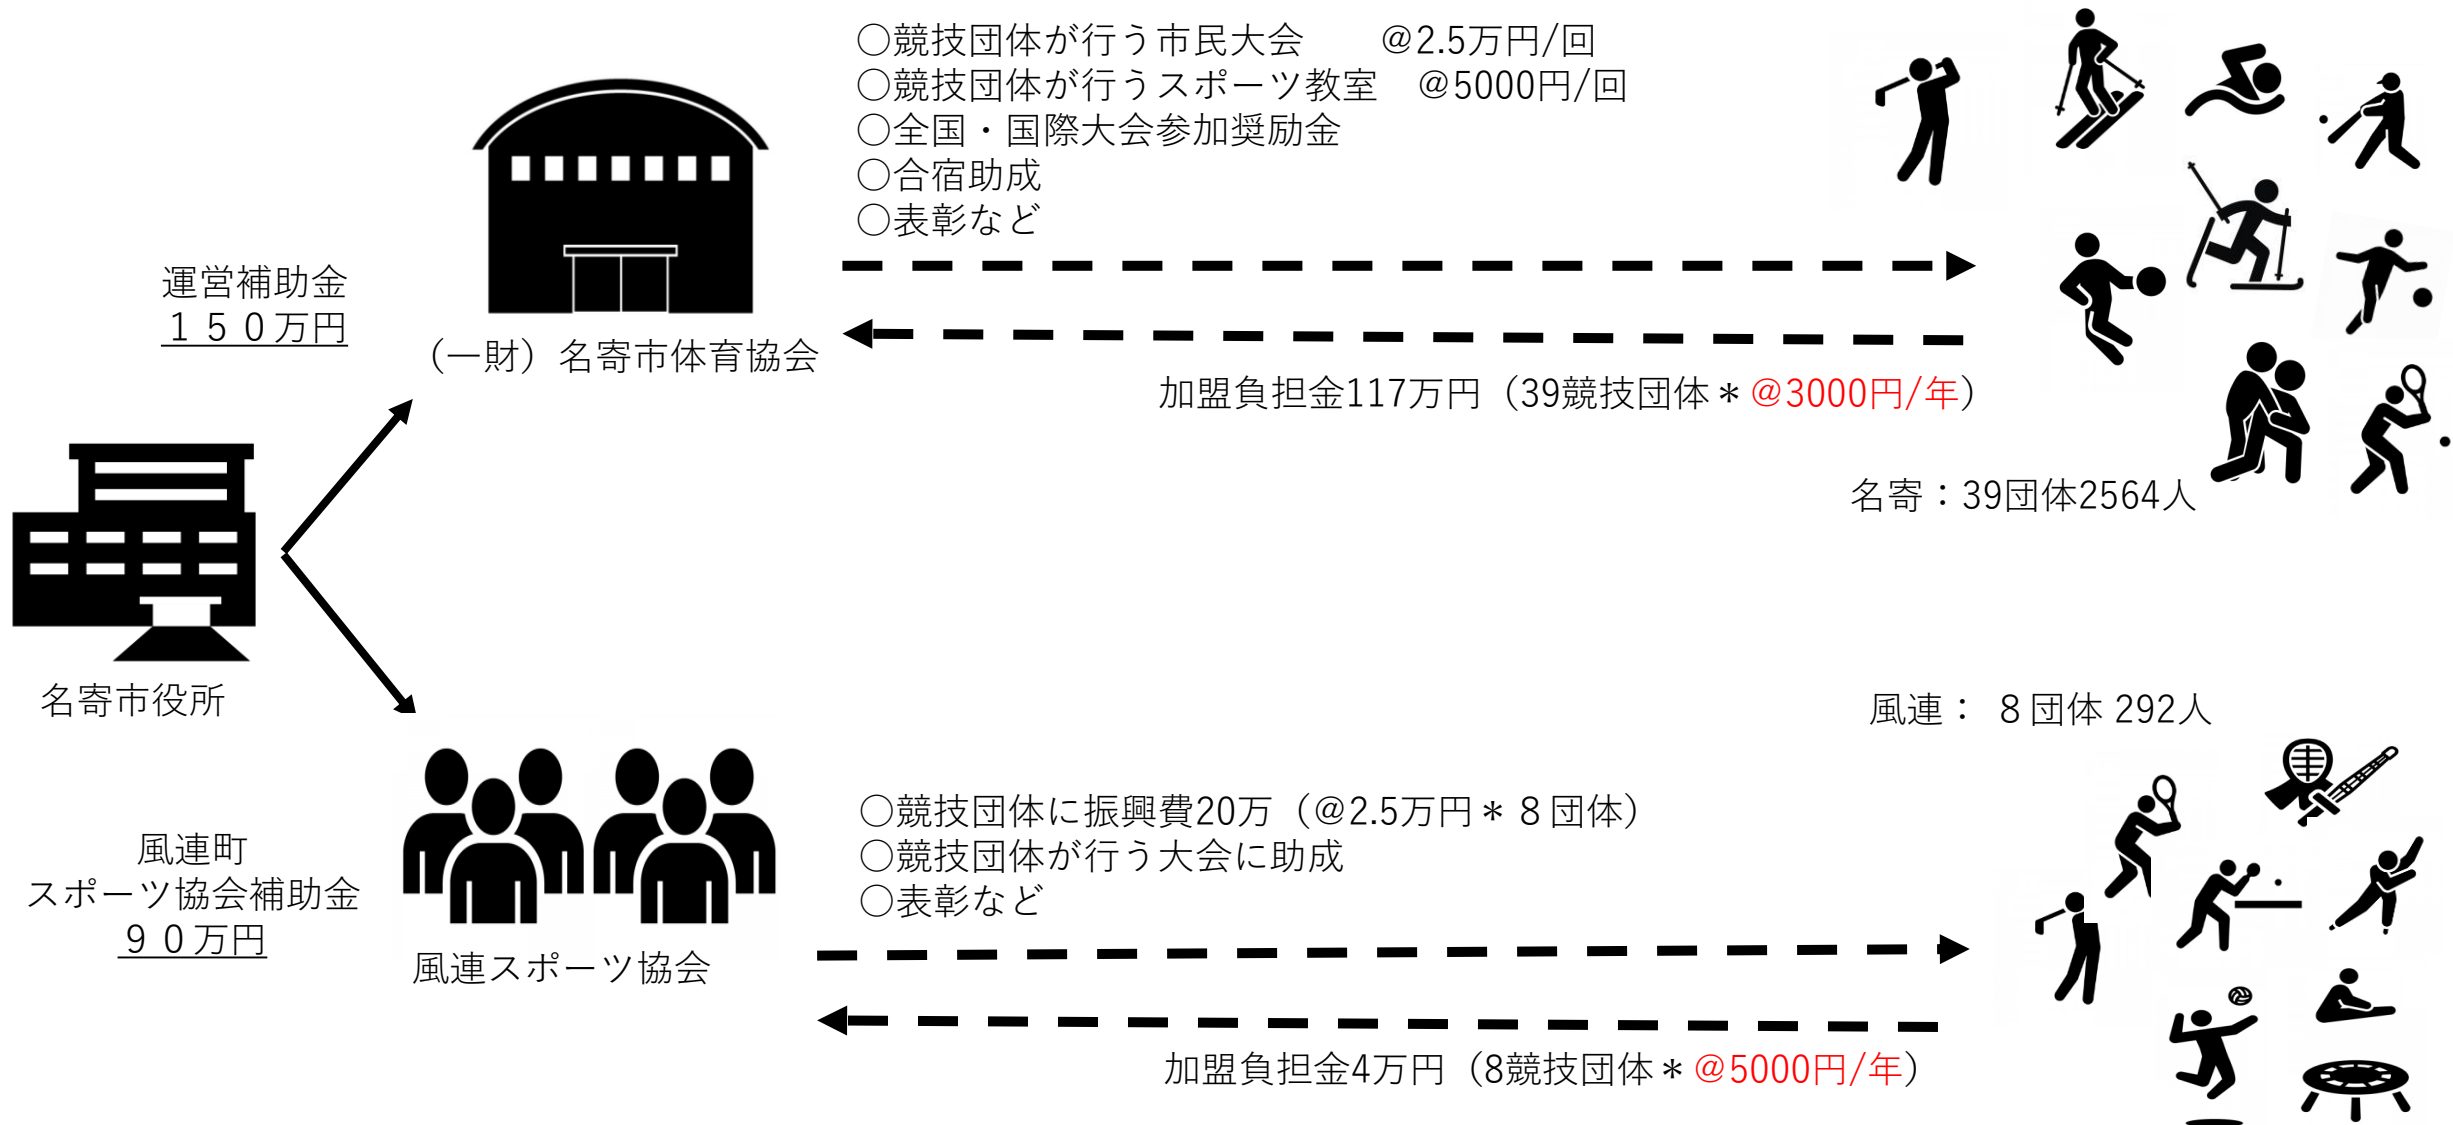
○競技団体が行う市民大会　　@2.5万円/回
○競技団体が行うスポーツ教室　@5000円/回
○全国・国際大会参加奨励金
○合宿助成
○表彰など

運営補助金
１５０万円

（一財）名寄市体育協会

加盟負担金117万円（39競技団体＊@3000円/年）

名寄：39団体2564人

名寄市役所

風連：８団体 292人

○競技団体に振興費20万（@2.5万円＊８団体）
○競技団体が行う大会に助成
○表彰など

風連町
スポーツ協会補助金
９０万円

風連スポーツ協会

加盟負担金4万円（8競技団体＊@5000円/年）